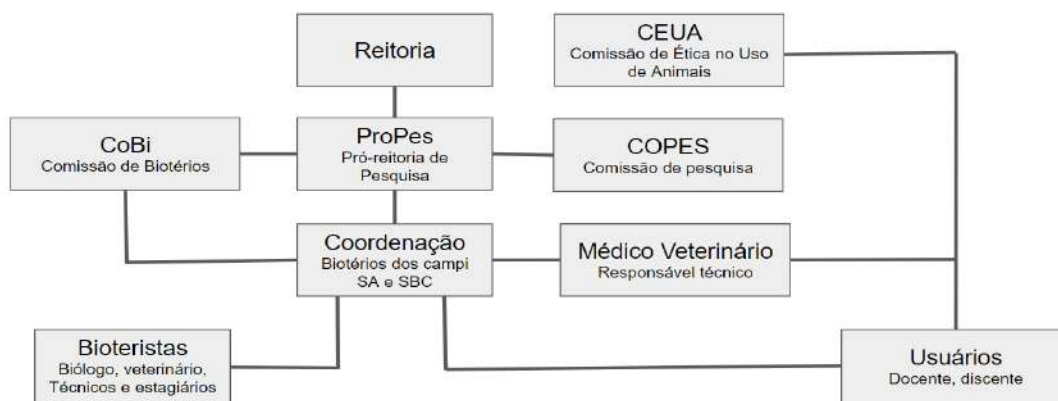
Reitoria

CEUA
Comissão de Ética no Uso de Animais

CoBi
Comissão de Biotérios

ProPes
Pró-reitoria de Pesquisa

COPES
Comissão de pesquisa

Coordenação
Biotérios dos campi SA e SBC

Médico Veterinário
Responsável técnico

Bioteristas
Biólogo, veterinário, Técnicos e estagiários

Usuários
Docente, discente